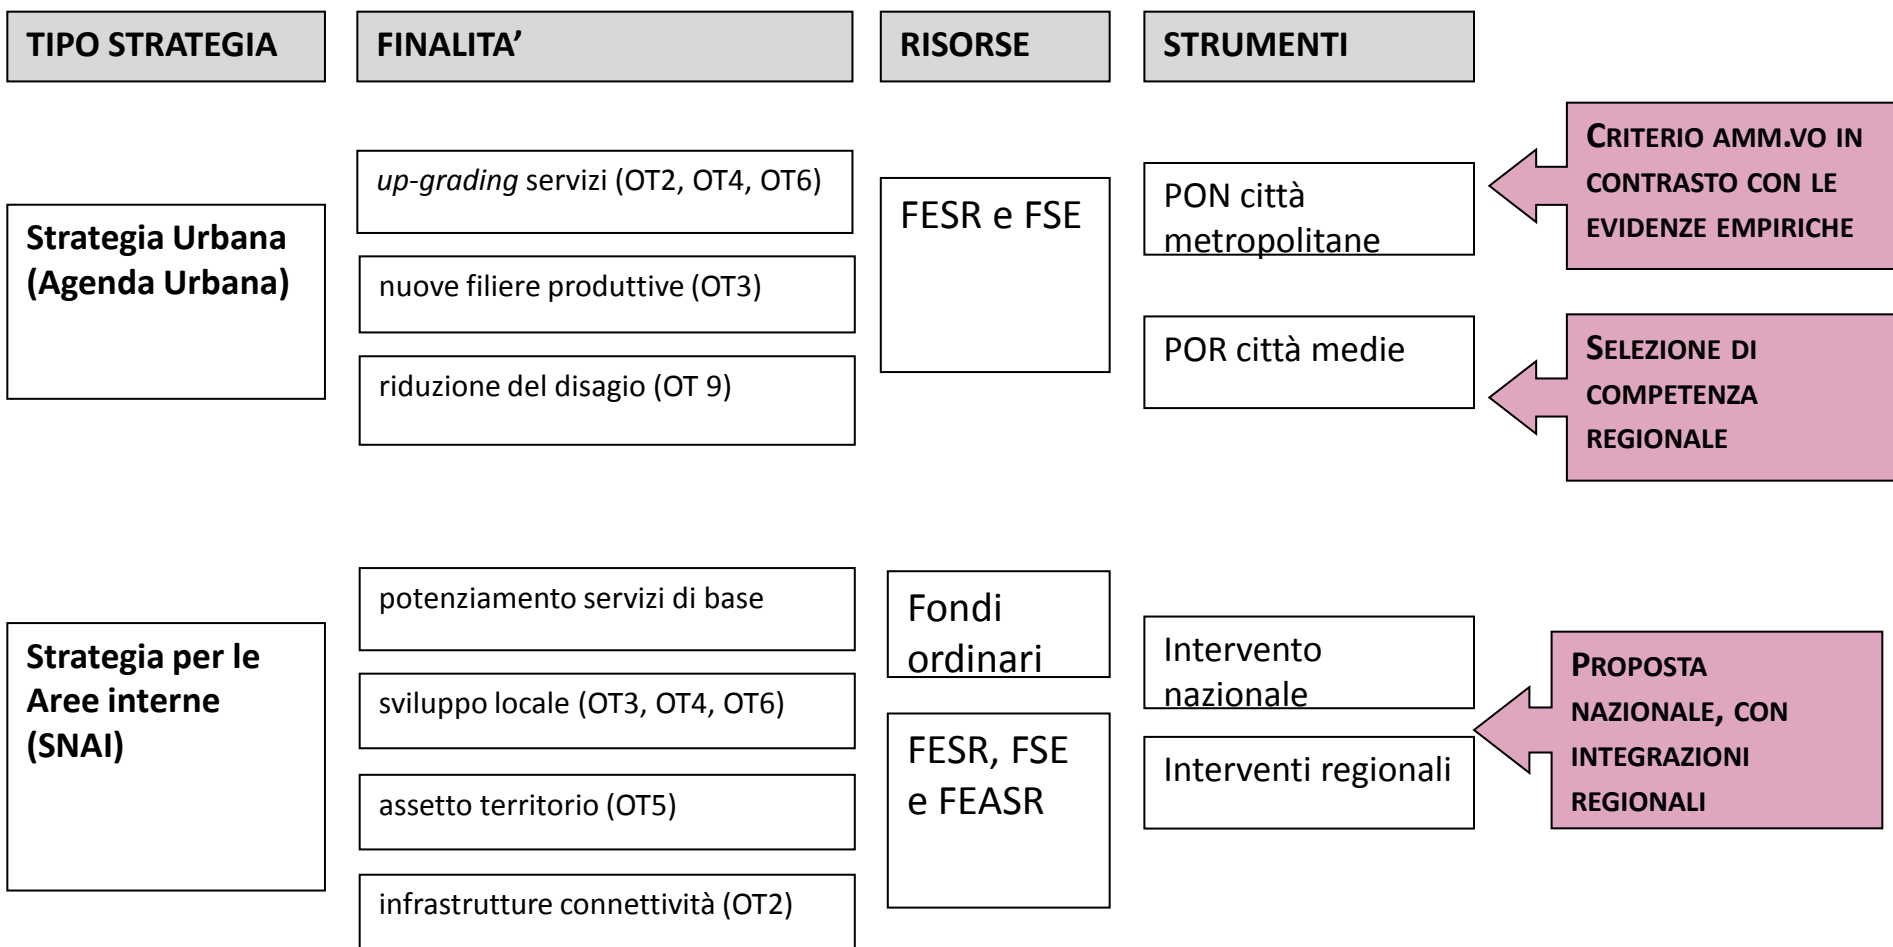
TIPO STRATEGIA

FINALITA'

RISORSE

STRUMENTI

Strategia Urbana (Agenda Urbana)

*up-grading* servizi (OT2, OT4, OT6)

nuove filiere produttive (OT3)

riduzione del disagio (OT 9)

FESR e FSE

PON città metropolitane

POR città medie

CRITERIO AMM.VO IN CONTRASTO CON LE EVIDENZE EMPIRICHE

SELEZIONE DI COMPETENZA REGIONALE

Strategia per le Aree interne (SNAI)

potenziamento servizi di base

sviluppo locale (OT3, OT4, OT6)

assetto territorio (OT5)

infrastrutture connettività (OT2)

Fondi ordinari

FESR, FSE e FEASR

Intervento nazionale

Interventi regionali

PROPOSTA NAZIONALE, CON INTEGRAZIONI REGIONALI